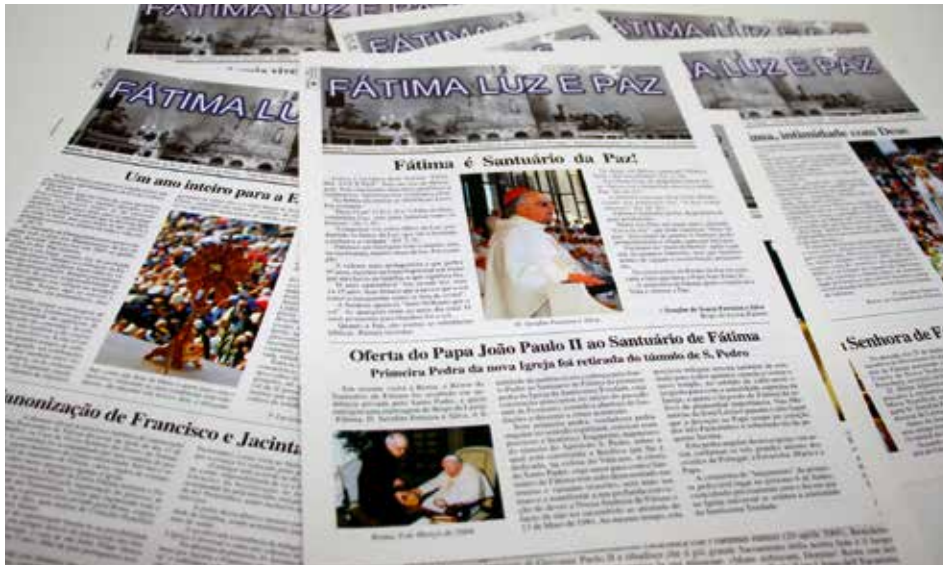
FÁTIMA LUZ E PAZ

FÁTIMA LUZ E PAZ

FÁTIMA LU

FÁTIMA LUZ E PAZ

FÁTIMA LUZ E PAZ

Fátima é Santuário da Paz!

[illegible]

Oferta do Papa João Paulo II ao Santuário de Fátima

Primeira Pedra da nova Igreja foi retirada do túmulo de S. Pedro

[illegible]

Um ano inteiro para a E

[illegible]

nonização de Francisco e Jacinta

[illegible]

, intimidade com Deus

Senhora de F

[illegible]